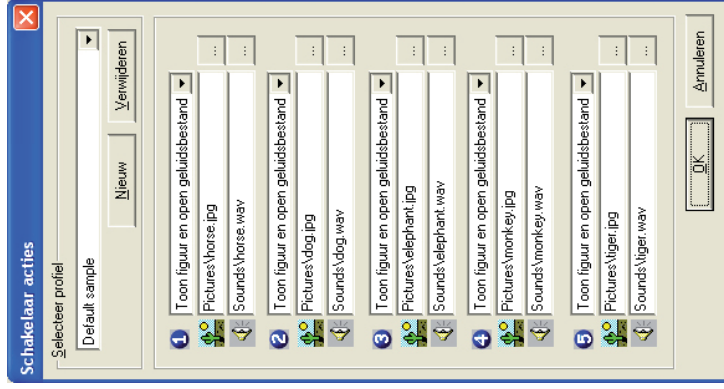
Schakelaar acties

Selecteer profiel

Default sample

Nieuw

Verwijderen

1
Toon figuur en open geluidsbestand
Pictures\horse.jpg
Sounds\horse.wav

2
Toon figuur en open geluidsbestand
Pictures\dog.jpg
Sounds\dog.wav

3
Toon figuur en open geluidsbestand
Pictures\elephant.jpg
Sounds\elephant.wav

4
Toon figuur en open geluidsbestand
Pictures\monkey.jpg
Sounds\monkey.wav

5
Toon figuur en open geluidsbestand
Pictures\tiger.jpg
Sounds\tiger.wav

OK

Annuleren